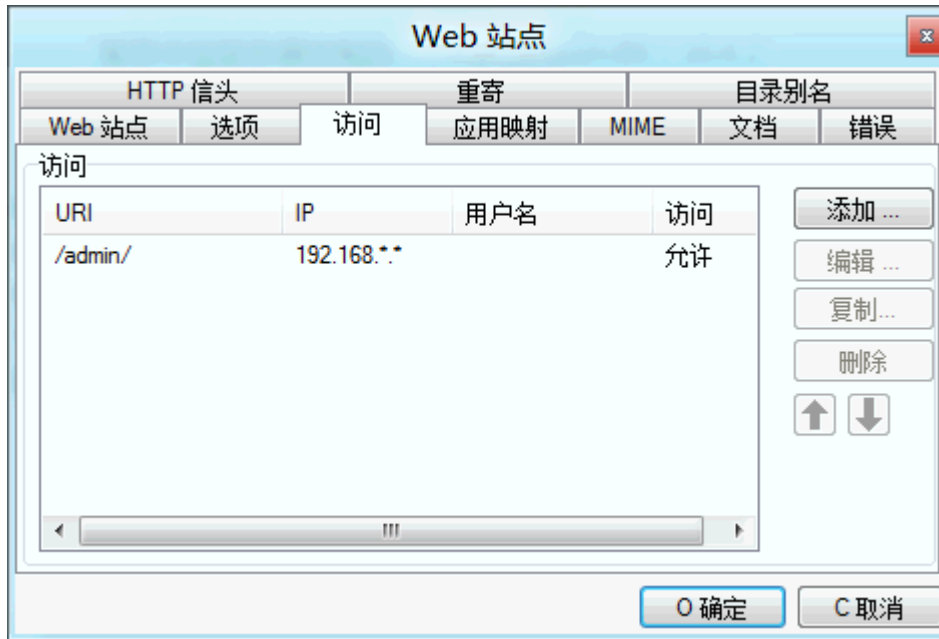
Web 站点

HTTP 信头 | 重寄 | 目录别名
Web 站点 | 选项 | 访问 | 应用映射 | MIME | 文档 | 错误

访问

| URI | IP | 用户名 | 访问 |
|---|---|---|---|
| /admin/ | 192.168.*.* | | 允许 |

添加 ...
编辑 ...
复制...
删除

O 确定
C 取消